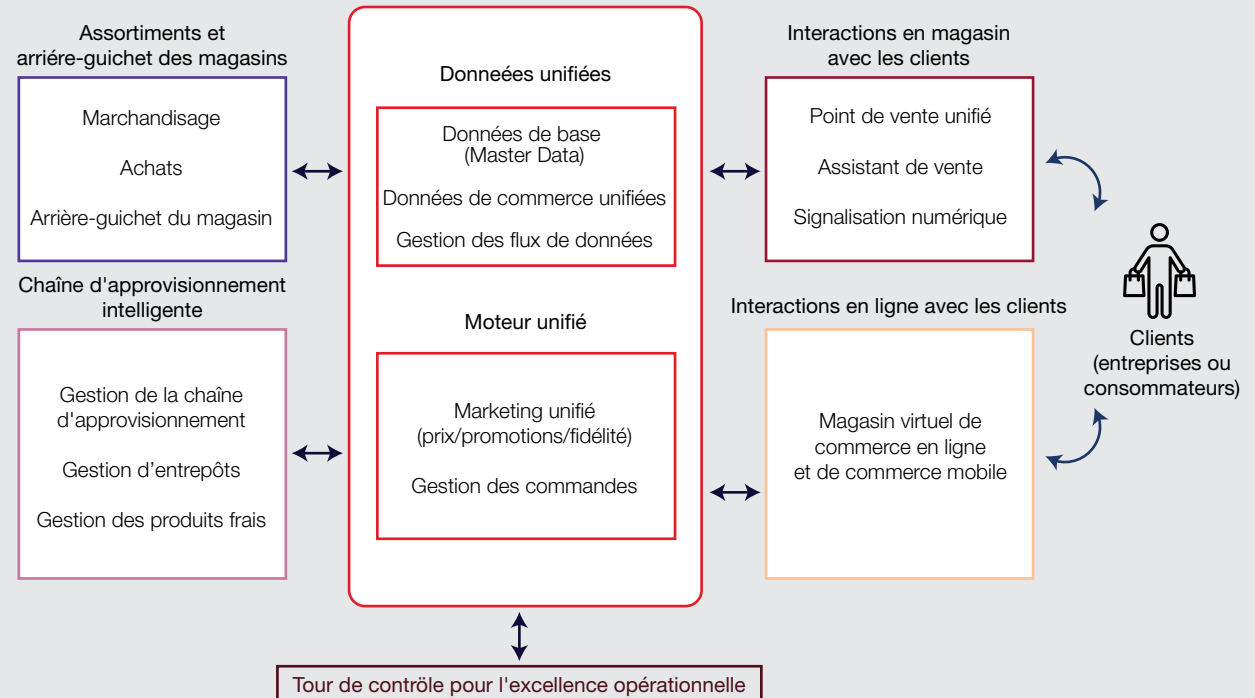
Assortiments et arriére-guichet des magasins

Marchandisage

Achats

Arrière-guichet du magasin

Chaîne d'approvisionnement intelligente

Gestion de la chaîne d'approvisionnement

Gestion d’entrepôts

Gestion des produits frais

Donneées unifiées

Données de base (Master Data)

Données de commerce unifiées

Gestion des flux de données

Moteur unifié

Marketing unifié (prix/promotions/fidélité)

Gestion des commandes

Interactions en magasin avec les clients

Point de vente unifié

Assistant de vente

Signalisation numérique

Interactions en ligne avec les clients

Magasin virtuel de commerce en ligne et de commerce mobile

Clients (entreprises ou consommateurs)

Tour de contrôle pour l'excellence opérationnelle